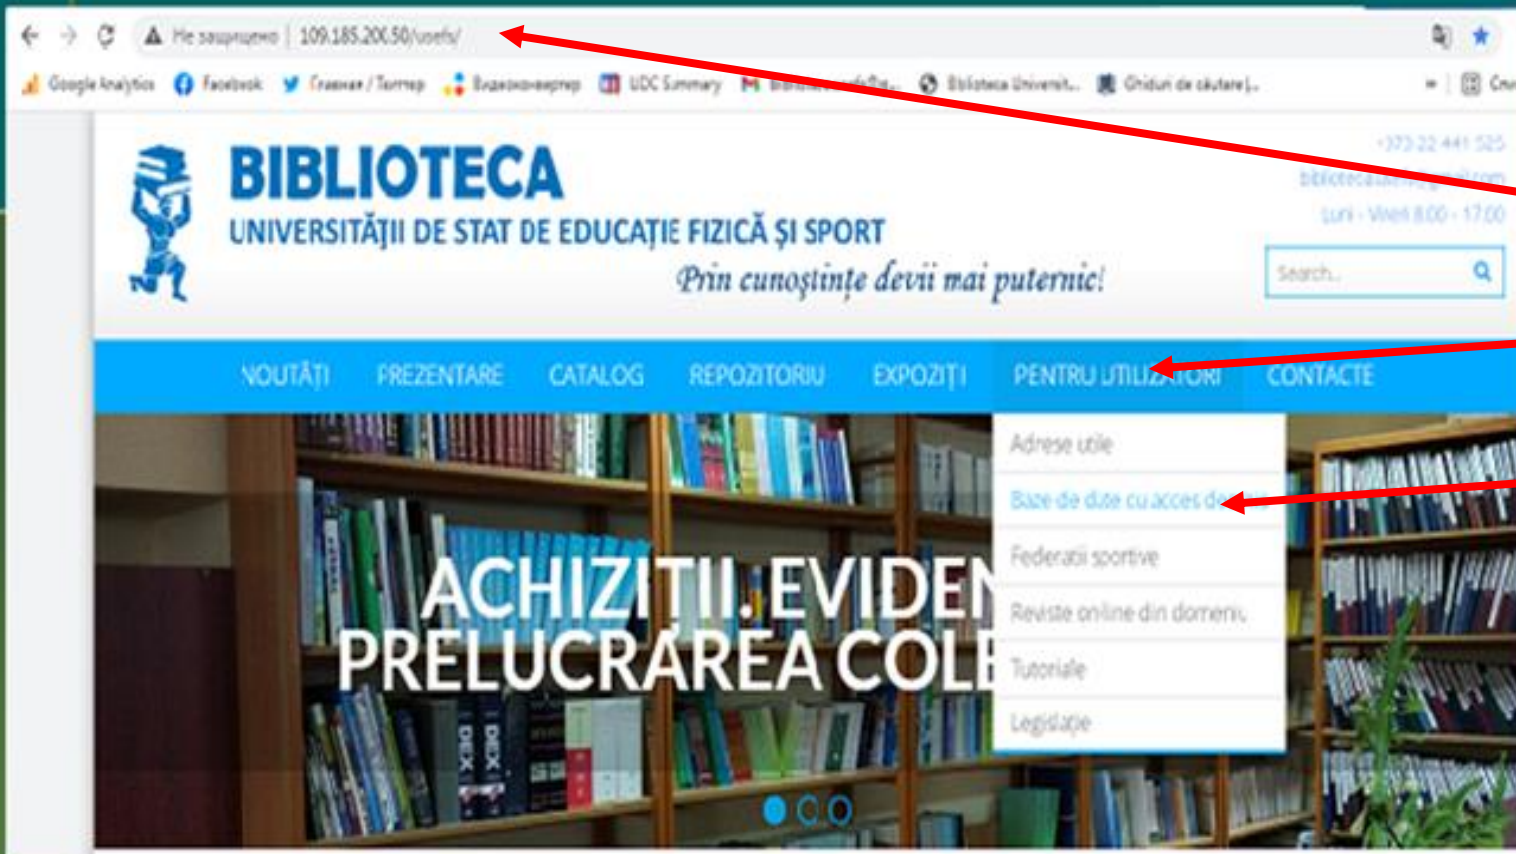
Не защищено | 109.185.200.50/users/

Google Analytics Facebook Главная / Твиттер Видеоконвертер UDC Summary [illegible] Biblioteca Universit... Ghiduri de căutare |...

BIBLIOTECA
UNIVERSITĂȚII DE STAT DE EDUCAȚIE FIZICĂ ȘI SPORT
Prin cunoștințe devii mai puternic!

+373 22 441 525
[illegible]
Luni - Vineri 8.00 - 17.00

Search...

NOUTĂȚI PREZENTARE CATALOG REPOZITORIU EXPOZIȚII PENTRU UTILIZATORI CONTACTE

Adrese utile
Baze de date cu acces de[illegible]
Federații sportive
Reviste online din domeniu
Tutoriale
Legislație

ACHIZIȚII. EVIDEN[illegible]
PRELUCRAREA COLE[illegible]

DEX DEX